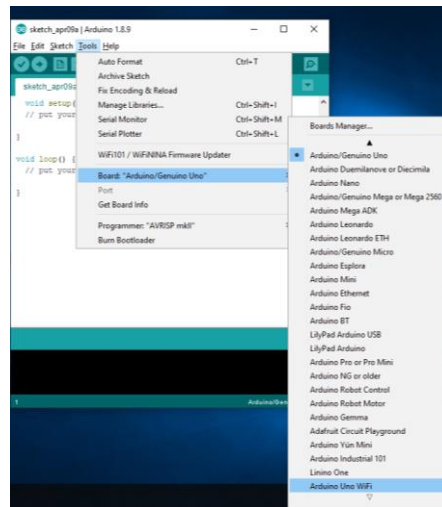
sketch_apr09a | Arduino 1.8.9

File Edit Sketch Tools Help

sketch_apr09a

void setup(
// put your

}

void loop() {
// put your

}

Auto Format Ctrl+T
Archive Sketch
Fix Encoding & Reload
Manage Libraries... Ctrl+Shift+I
Serial Monitor Ctrl+Shift+M
Serial Plotter Ctrl+Shift+L
WiFi101 / WiFiNINA Firmware Updater
Board: "Arduino/Genuino Uno"
Port
Get Board Info
Programmer: "AVRISP mkII"
Burn Bootloader

Boards Manager...
Arduino/Genuino Uno
Arduino Duemilanove or Diecimila
Arduino Nano
Arduino/Genuino Mega or Mega 2560
Arduino Mega ADK
Arduino Leonardo
Arduino Leonardo ETH
Arduino/Genuino Micro
Arduino Esplora
Arduino Mini
Arduino Ethernet
Arduino Fio
Arduino BT
LilyPad Arduino USB
LilyPad Arduino
Arduino Pro or Pro Mini
Arduino NG or older
Arduino Robot Control
Arduino Robot Motor
Arduino Gemma
Adafruit Circuit Playground
Arduino Yún Mini
Arduino Industrial 101
Linino One
Arduino Uno WiFi

1 Arduino/Genu